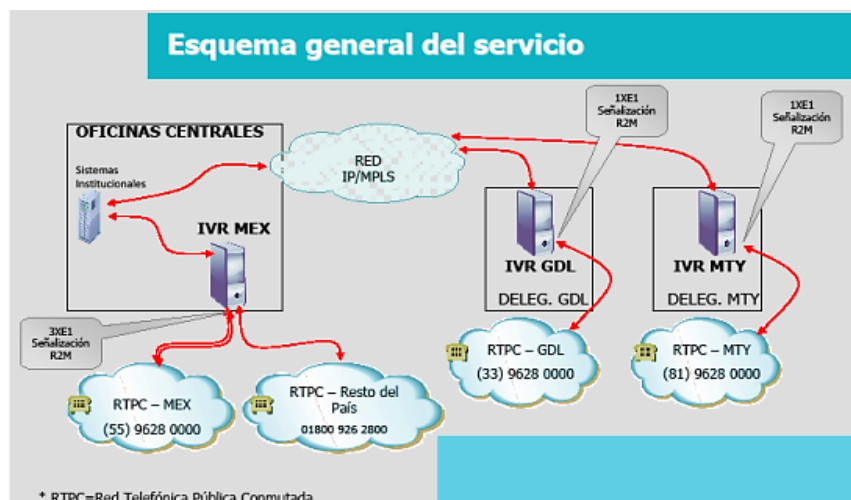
Esquema general del servicio

OFICINAS CENTRALES

Sistemas Institucionales

IVR MEX

RED IP/MPLS

1XE1 Señalización R2M

1XE1 Señalización R2M

IVR GDL

DELEG. GDL

IVR MTY

DELEG. MTY

3XE1 Señalización R2M

RTPC – GDL
(33) 9628 0000

RTPC – MTY
(81) 9628 0000

RTPC – MEX
(55) 9628 0000

RTPC – Resto del País
01800 926 2800

* RTPC=Red Telefónica Pública Conmutada